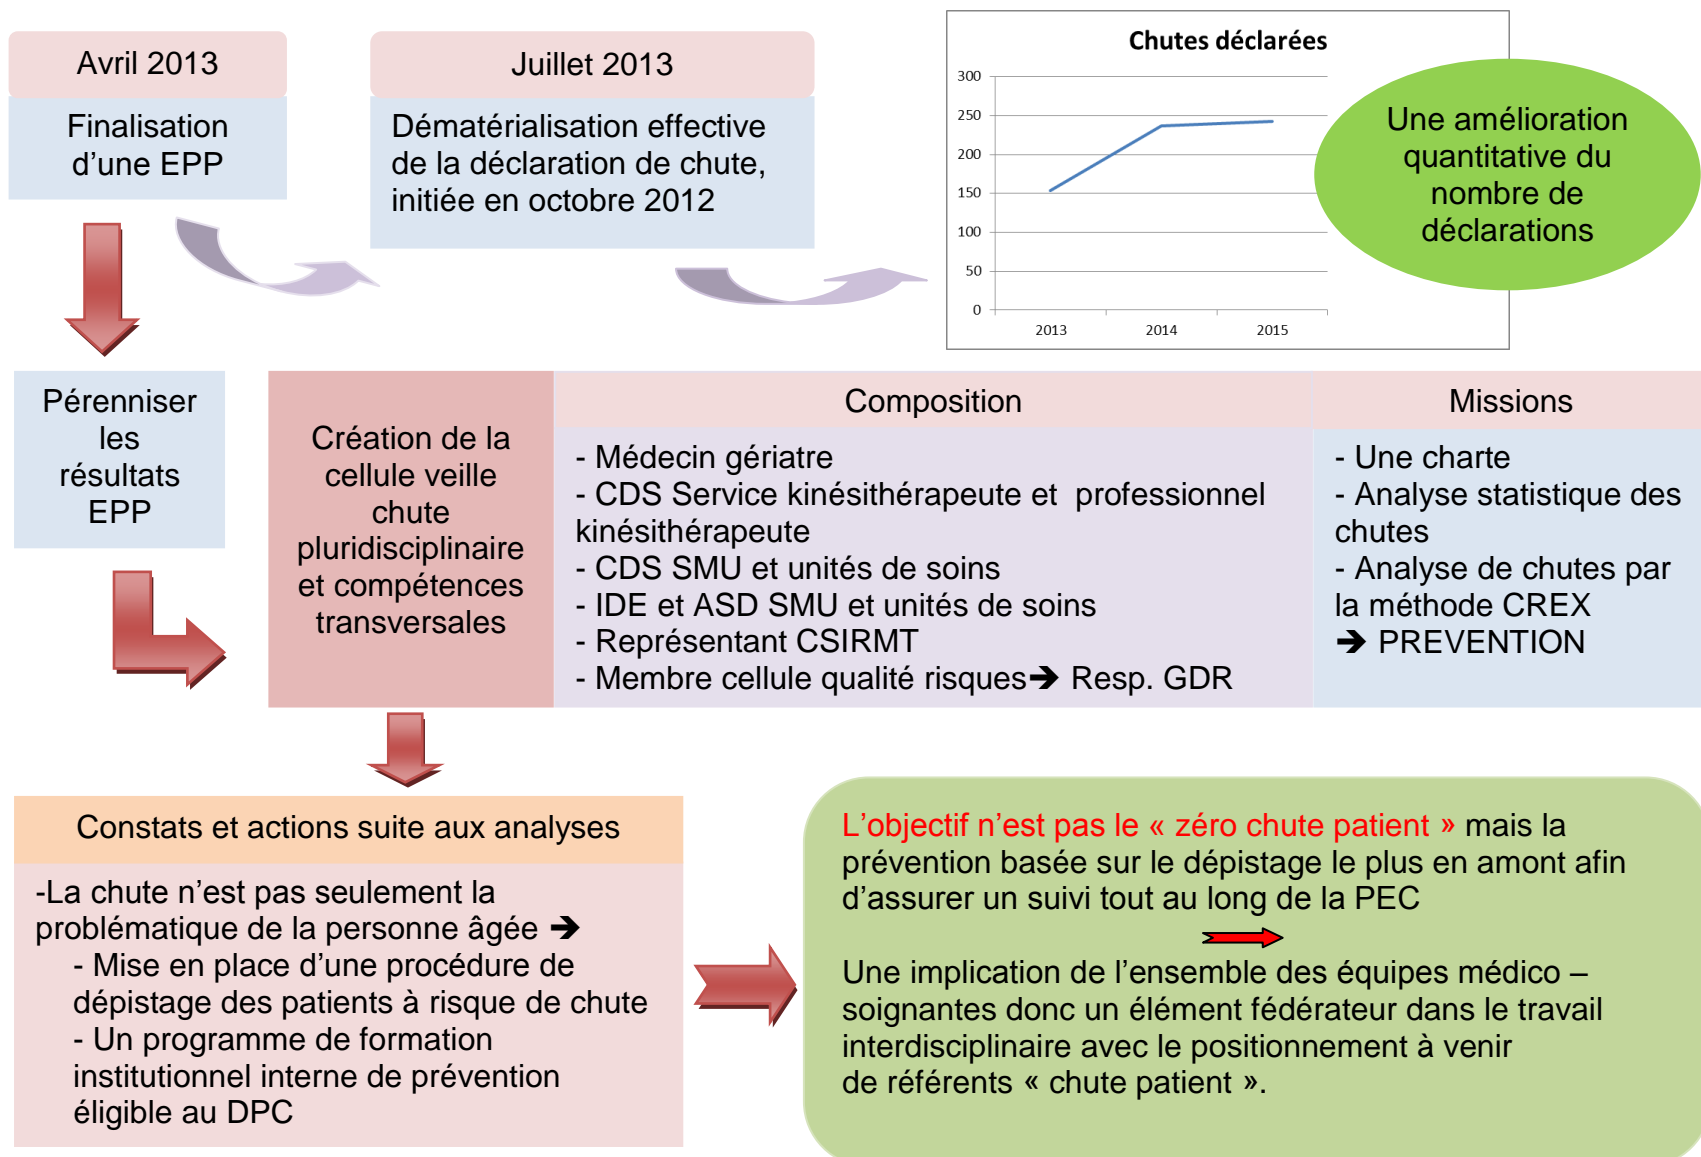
Avril 2013

Finalisation d'une EPP

Juillet 2013

Dématérialisation effective de la déclaration de chute, initiée en octobre 2012

Chutes déclarées

300
250
200
150
100
50
0
2013
2014
2015

Une amélioration quantitative du nombre de déclarations

Pérenniser les résultats EPP

Création de la cellule veille chute pluridisciplinaire et compétences transversales

| Composition | Missions |
|---|---|
| - Médecin gériatre<br>- CDS Service kinésithérapeute et professionnel kinésithérapeute<br>- CDS SMU et unités de soins<br>- IDE et ASD SMU et unités de soins<br>- Représentant CSIRMT<br>- Membre cellule qualité risques➔ Resp. GDR | - Une charte<br>- Analyse statistique des chutes<br>- Analyse de chutes par la méthode CREX<br>➔ PREVENTION |

Constats et actions suite aux analyses

-La chute n'est pas seulement la problématique de la personne âgée ➔
- Mise en place d'une procédure de dépistage des patients à risque de chute
- Un programme de formation institutionnel interne de prévention éligible au DPC

L'objectif n'est pas le « zéro chute patient » mais la prévention basée sur le dépistage le plus en amont afin d'assurer un suivi tout au long de la PEC

Une implication de l'ensemble des équipes médico – soignantes donc un élément fédérateur dans le travail interdisciplinaire avec le positionnement à venir de référents « chute patient ».